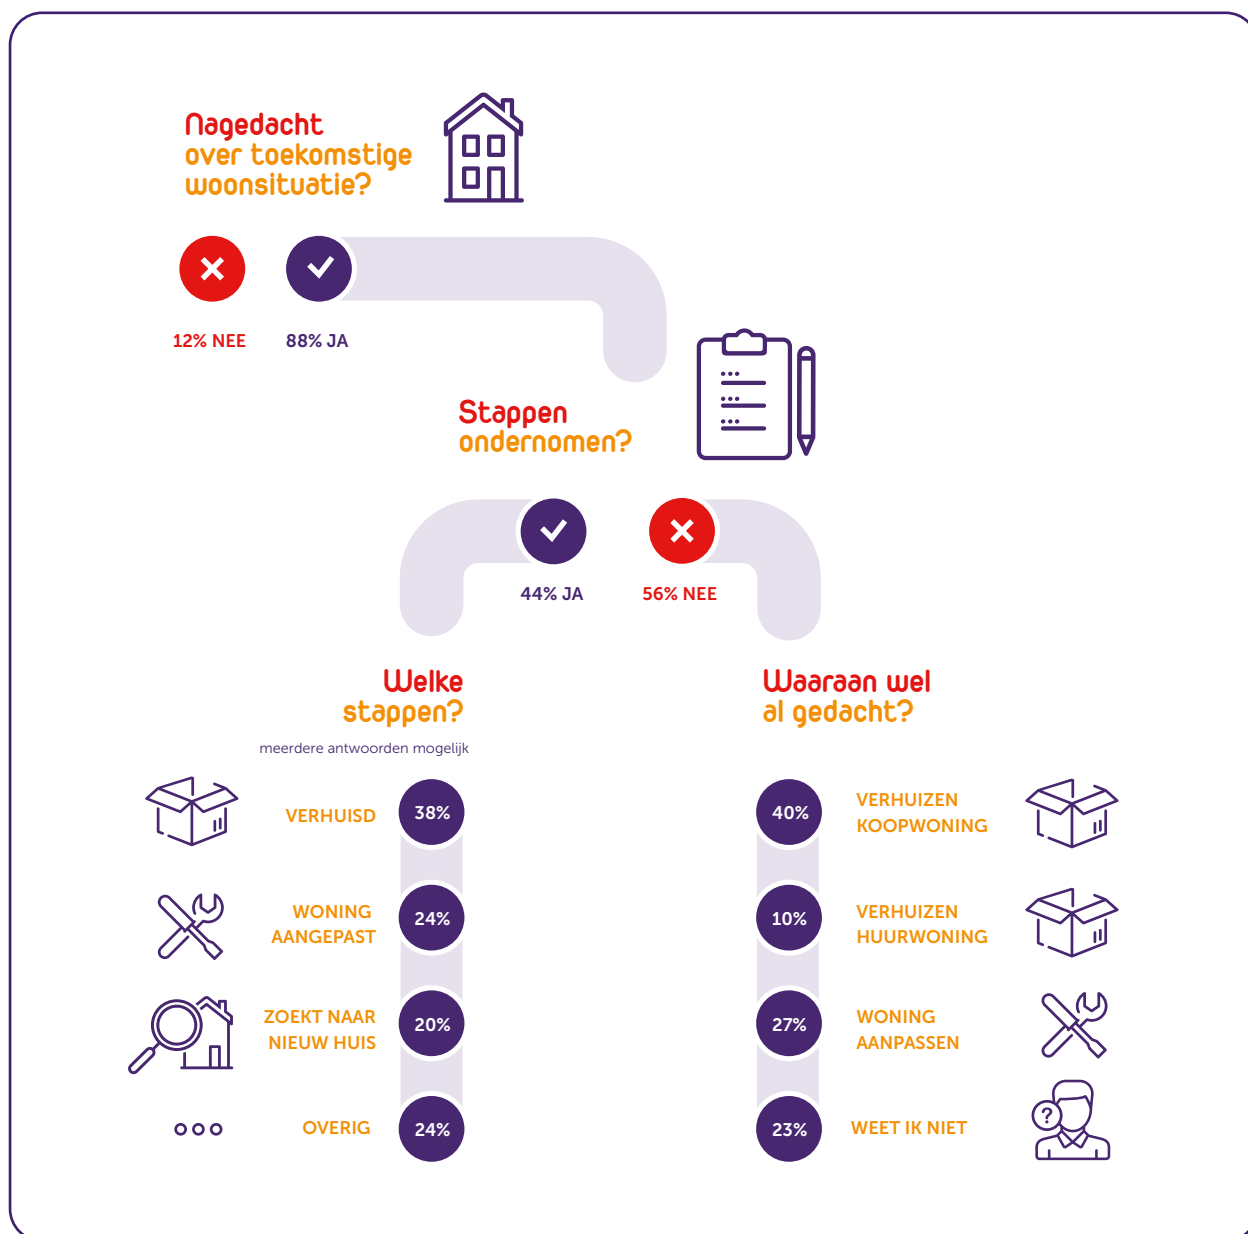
Nagedacht over toekomstige woonsituatie?

12% NEE

88% JA

Stappen ondernomen?

44% JA

56% NEE

Welke stappen?

meerdere antwoorden mogelijk

VERHUISD 38%

WONING AANGEPAST 24%

ZOEKT NAAR NIEUW HUIS 20%

OVERIG 24%

Waaraan wel al gedacht?

40% VERHUIZEN KOOPWONING

10% VERHUIZEN HUURWONING

27% WONING AANPASSEN

23% WEET IK NIET